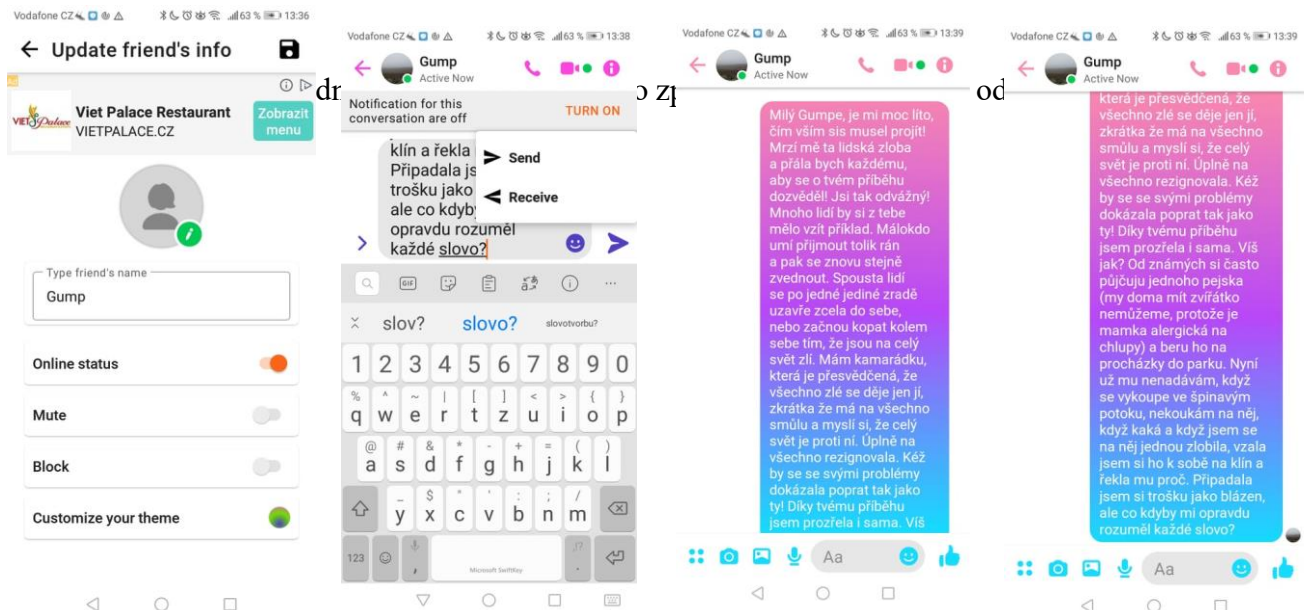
Vodafone CZ 63 % 13:36

← Update friend's info

Viet Palace Restaurant
VIETPALACE.CZ
Zobrazit menu

Type friend's name
Gump

Online status

Mute

Block

Customize your theme

dr

o zp

od

Vodafone CZ 63 % 13:38

Gump
Active Now

Notification for this conversation are off
TURN ON

klín a řekla
Připadala js
trošku jako
ale co kdyb
opravdu rozuměl
každé slovo?

Send
Receive

slov? slovo? slovotvorbu?

1 2 3 4 5 6 7 8 9 0
q w e r t z u i o p
a s d f g h j k l
y x c v b n m
123
Microsoft SwiftKey

Vodafone CZ 63 % 13:39

Gump
Active Now

Milý Gumpe, je mi moc líto, čím vším sis musel projít! Mrzí mě ta lidská zloba a přála bych každému, aby se o tvém příběhu dozvěděl! Jsi tak odvážný! Mnoho lidí by si z tebe mělo vzít příklad. Málokdo umí přijmout tolik rán a pak se znovu stejně zvednout. Spousta lidí se po jedné jediné zradě uzavře zcela do sebe, nebo začnou kopat kolem sebe tím, že jsou na celý svět zlí. Mám kamarádku, která je přesvědčená, že všechno zlé se děje jen jí, zkrátka že má na všechno smůlu a myslí si, že celý svět je proti ní. Úplně na všechno rezignovala. Kéž by se se svými problémy dokázala poprat tak jako ty! Díky tvému příběhu jsem prozřela i sama. Víš

Aa

Vodafone CZ 63 % 13:39

Gump
Active Now

která je přesvědčená, že všechno zlé se děje jen jí, zkrátka že má na všechno smůlu a myslí si, že celý svět je proti ní. Úplně na všechno rezignovala. Kéž by se se svými problémy dokázala poprat tak jako ty! Díky tvému příběhu jsem prozřela i sama. Víš jak? Od známých si často půjčuju jednoho pejska (my doma mít zvířátko nemůžeme, protože je mamka alergická na chlupy) a beru ho na procházky do parku. Nyní už mu nenadávám, když se vykoupe ve špinavým potoku, nekoukám na něj, když kaká a když jsem se na něj jednou zlobila, vzala jsem si ho k sobě na klín a řekla mu proč. Připadala jsem si trošku jako blázen, ale co kdyby mi opravdu rozuměl každé slovo?

Aa